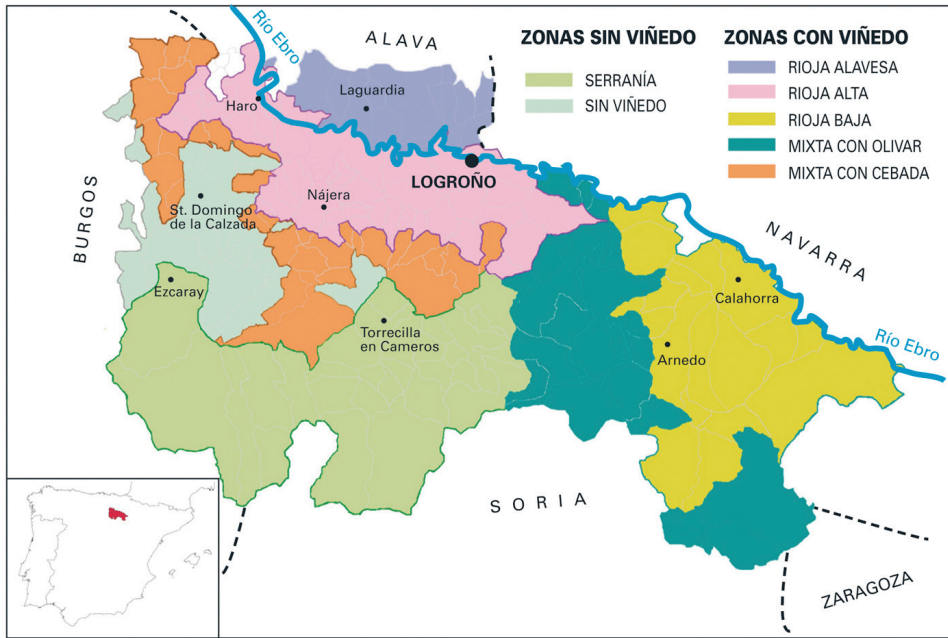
Río Ebro

ALAVA

ZONAS SIN VIÑEDO

SERRANÍA

SIN VIÑEDO

ZONAS CON VIÑEDO

RIOJA ALAVESA

RIOJA ALTA

RIOJA BAJA

MIXTA CON OLIVAR

MIXTA CON CEBADA

Laguardia

Haro

LOGROÑO

Nájera

St. Domingo de la Calzada

BURGOS

NAVARRA

Calahorra

Río Ebro

Ezcaray

Torrecilla en Cameros

Arnedo

SORIA

ZARAGOZA